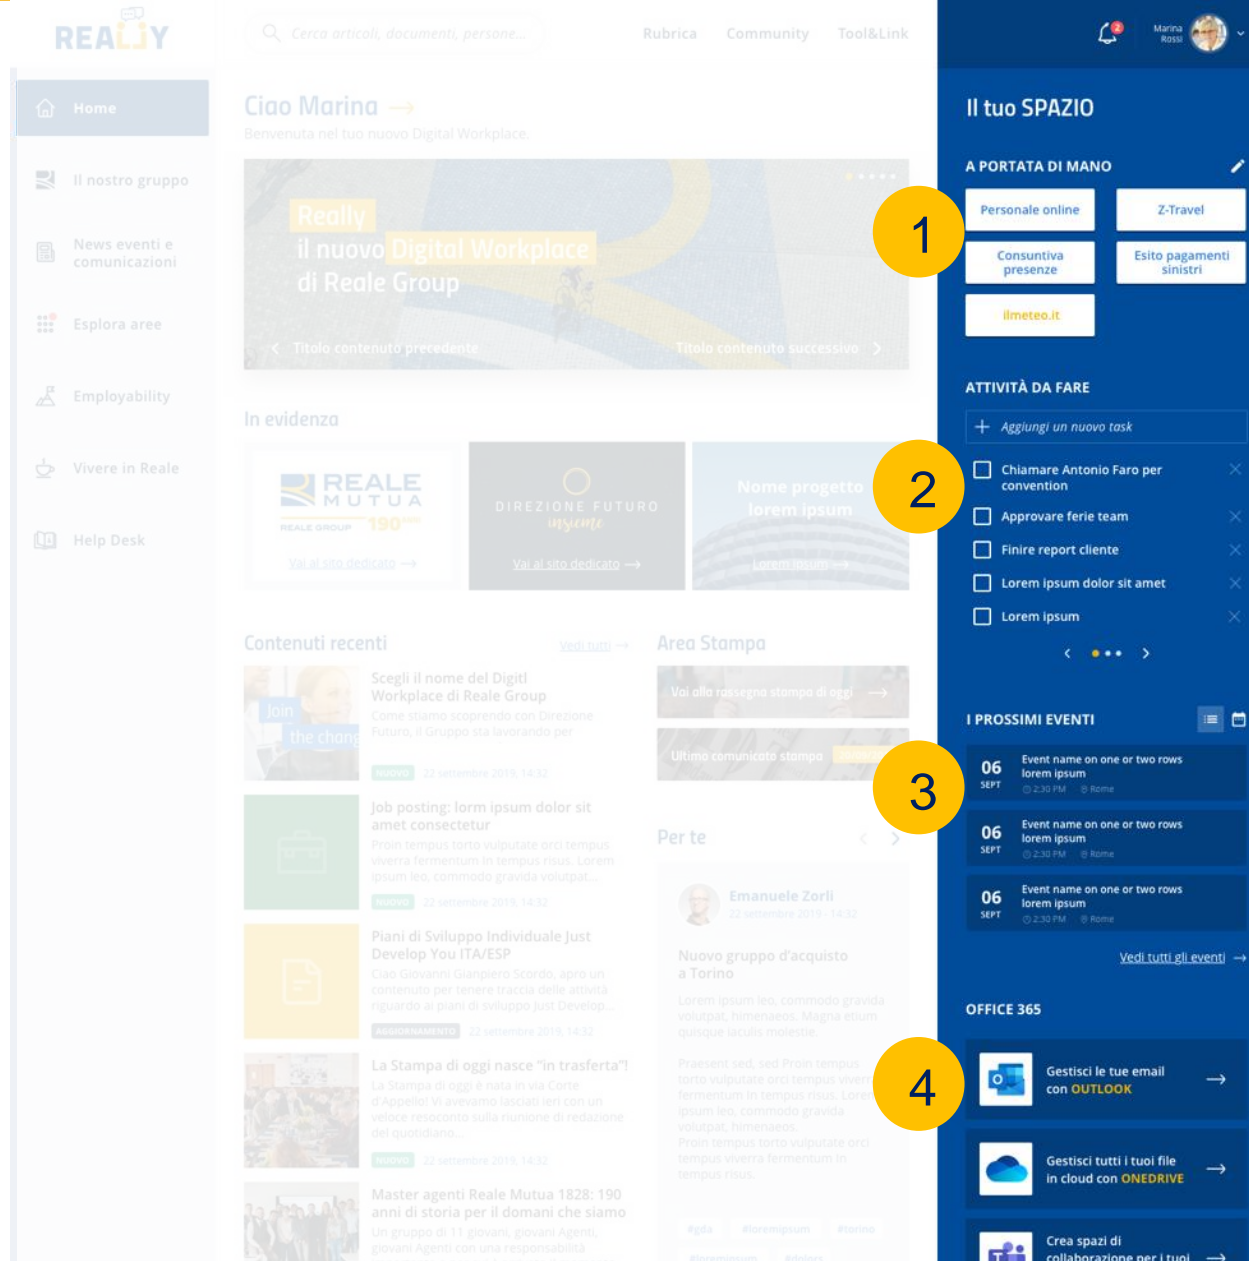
REALLY

Cerca articoli, documenti, persone...

Rubrica Community Tool&Link

Marina Rossi

Home

Il nostro gruppo

News eventi e comunicazioni

Esplora aree

Employability

Vivere in Reale

Help Desk

Ciao Marina →

Benvenuta nel tuo nuovo Digital Workplace.

Really
il nuovo Digital Workplace
di Reale Group

Titolo contenuto precedente

Titolo contenuto successivo

In evidenza

REALE MUTUA
REALE GROUP 190

Vai al sito dedicato →

DIREZIONE FUTURO
insieme

Vai al sito dedicato →

Nome progetto lorem ipsum

Lorem ipsum →

Contenuti recenti

Vedi tutti →

Scegli il nome del Digitl Workplace di Reale Group

Come stiamo scoprendo con Direzione Futuro, il Gruppo sta lavorando per

NUOVO 22 settembre 2019, 14:32

Job posting: lorm ipsum dolor sit amet consectetur

Proin tempus torto vulputate orci tempus viverra fermentum in tempus risus. Lorem ipsum leo, commodo gravida volutpat...

NUOVO 22 settembre 2019, 14:32

Piani di Sviluppo Individuale Just Develop You ITA/ESP

Ciao Giovanni Gianpiero Scordo, apro un contenuto per tenere traccia delle attività riguardo ai piani di sviluppo Just Develop...

AGGIORNAMENTO 22 settembre 2019, 14:32

La Stampa di oggi nasce "in trasferta"!

La Stampa di oggi è nata in via Corte d'Appello! Vi avevamo lasciati ieri con un veloce resoconto sulla riunione di redazione del quotidiano...

NUOVO 22 settembre 2019, 14:32

Master agenti Reale Mutua 1828: 190 anni di storia per il domani che siamo

Un gruppo di 11 giovani, giovani Agenti, giovani Agenti con una responsabilità

Area Stampa

Vai alla rassegna stampa di oggi →

Ultimo comunicato stampa

Per te

Emanuele Zorli
22 settembre 2019 - 14:32

Nuovo gruppo d'acquisto a Torino

Lorem ipsum leo, commodo gravida volutpat, himenaeos. Magna etiam quisque iaculis molestie.

Praesent sed, sed Proin tempus torto vulputate orci tempus viverra fermentum in tempus risus. Lorem ipsum leo, commodo gravida volutpat, himenaeos. Proin tempus torto vulputate orci tempus viverra fermentum in tempus risus.

#gda #loremipsum #torino #loremipsum #Adolors

Il tuo SPAZIO

A PORTATA DI MANO

Personale online

Z-Travel

Consuntiva presenze

Esito pagamenti sinistri

ilmeteo.it

1

ATTIVITÀ DA FARE

+ Aggiungi un nuovo task

2

Chiamare Antonio Faro per convention

Approvare ferie team

Finire report cliente

Lorem ipsum dolor sit amet

Lorem ipsum

I PROSSIMI EVENTI

3

06 SEPT Event name on one or two rows lorem ipsum 2:30 PM Rome

06 SEPT Event name on one or two rows lorem ipsum 2:30 PM Rome

06 SEPT Event name on one or two rows lorem ipsum 2:30 PM Rome

Vedi tutti gli eventi →

OFFICE 365

4

Gestisci le tue email con OUTLOOK →

Gestisci tutti i tuoi file in cloud con ONEDRIVE →

Crea spazi di collaborazione per i tuoi →